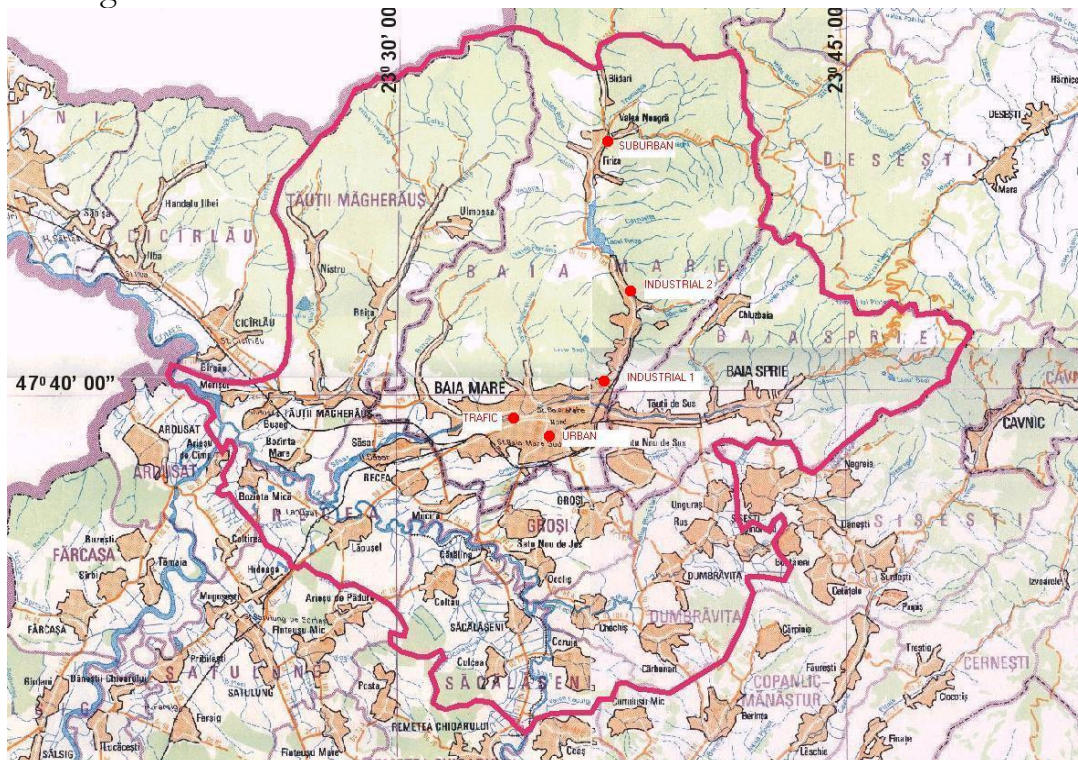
$23^0 30' 00$

$23^0 45' 00$

Blidari

Valea Neagră

SUBURBAN

Firiza

DESEŞTI

Hărnicești

DESEȘTI

Mara

TĂUTII MĂGHERAUŞ

Ulmoasa

Handalu Ilbei

Săsar

CICÎRLĂU

Ilba

BAIA MARE

INDUSTRIAL 2

Nistru

Chiuzbaia

Băiţa

CICÎRLĂU

BAIA SPRIE

Bîrgău

Mocira

$47^0 40' 00"$

BAIA MARE

INDUSTRIAL 1

BAIA SPRIE

CAVNIC

TĂUŢII MĂGHERAUŞ

TRAFIC

URBAN

Tăuţii de Sus

Buşag

Bozînta Mare

Săsar

CAVNIC

ARDUSAT

ARDUSAT

Satu Nou de Sus

RECEA

Nagreia

Bozînta Mică

Recea

Mocira

GROŞI

GROŞI

Ungureni

Rus

ŞIŞEŞTI

Dănești

Burești

FĂRCAŞA

Coltirea

Lăpușel

Satu Nou de Jos

Șișești

Sirbi

Tămaia

Hideaga

Ocoliș

DUMBRĂVIŢA

Bontăieni

Surdești

Izvoarele

Mogoșești

Arieșu de Pădure

Coltău

Unchiș

DUMBRĂVIŢA

Cetățele

Pribilești

Fersig

Plopiș

FĂRCAŞA

Rodina

Dănești Chioarului

SATULUNG

SĂCĂLĂŞENI

Cărpiniș

Culcea

Cărbunari

Făurești

COPALNIC MĂNĂŞTUR

Trestia

CERNEŞTI

SATULUNG

Posta

SĂCĂLĂŞENI

Fersig

REMETEA CHIOARULUI

Berința

Cocoliș

Finteuşu Mare

Coaş

Lăschia

Fînaţe

SĂLSIG

Lucăcești